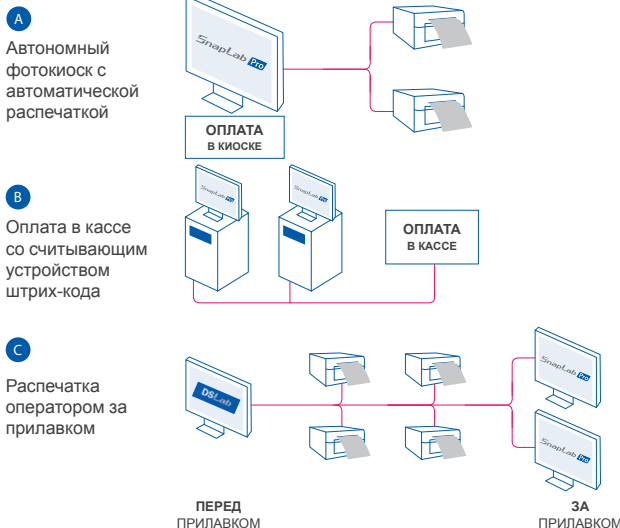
A

Автономный фотокиоск с автоматической распечаткой

SnapLab Pro

ОПЛАТА
В КИОСКЕ

B

Оплата в кассе со считывающим устройством штрих-кода

SnapLab Pro

SnapLab Pro

ОПЛАТА
В КАССЕ

C

Распечатка оператором за прилавком

DSLab

SnapLab Pro

SnapLab Pro

ПЕРЕД
ПРИЛАВКОМ

ЗА
ПРИЛАВКОМ